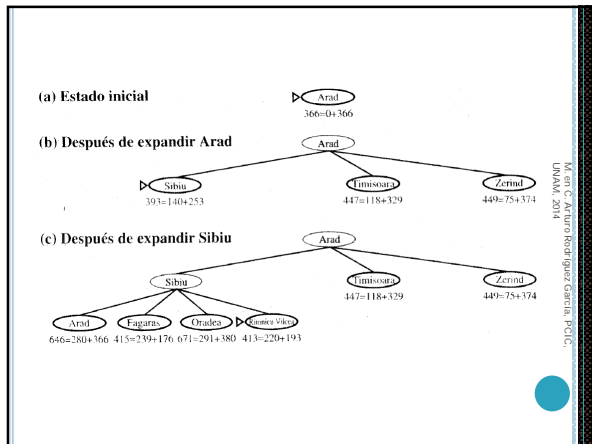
(a) Estado inicial

Arad
366=0+366

(b) Después de expandir Arad

Arad

Sibiu
393=140+253

Timisoara
447=118+329

Zerind
449=75+374

(c) Después de expandir Sibiu

Arad

Sibiu

Timisoara
447=118+329

Zerind
449=75+374

Arad
646=280+366

Fagaras
415=239+176

Oradea
671=291+380

Rimnicu Vilcea
413=220+193

M. en C. Arturo Rodríguez García, PCIC, UNAM, 2014